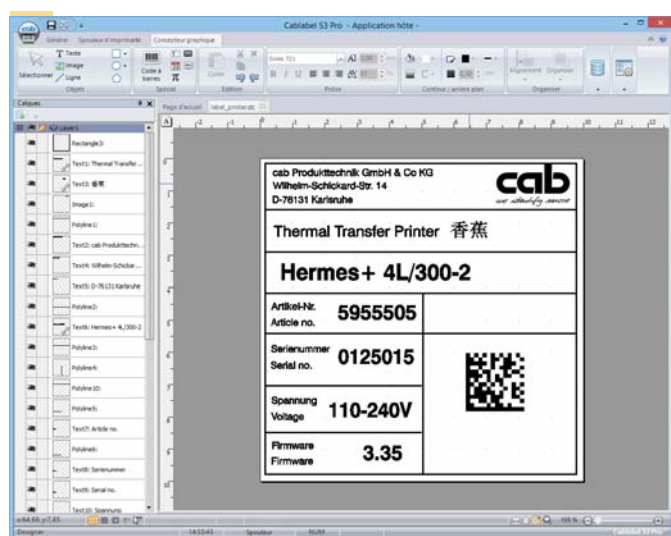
Cablabel S3 Pro - Application hôte -

Général
Spouleur d'imprimante
Concepteur graphique

Texte
Image
Ligne
Sélectionner
Objets
Code à barres
Spécial
Coller
Édition
Police
Contour / arrière plan
Organiser

Calques
Layer1
Rectangle3:
Text1: Thermal Transfer...
Text3: 香蕉
Image1:
Polyline1:
Text2: cab Produkttechn...
Text4: Wilhelm-Schickar...
Text5: D-76131 Karlsruhe
Polyline2:
Text6: Hermes+ 4L/300-2
Polyline3:
Polyline4:
Polyline10:
Polyline5:
Text7: Article no.
Polyline6:
Text8: Seriennummer
Text9: Serial no.
Text10: Spannung

Page d'accueil
label_printer.stc

cab Produkttechnik GmbH & Co KG
Wilhelm-Schickard-Str. 14
D-76131 Karlsruhe

cab

Thermal Transfer Printer 香蕉

Hermes+ 4L/300-2

| Artikel-Nr. Article no. | 5955505 |
|---|---|
| Seriennummer Serial no. | 0125015 |
| Spannung Voltage | 110-240V |
| Firmware Firmware | 3.35 |

Designer
Spouleur
NUM